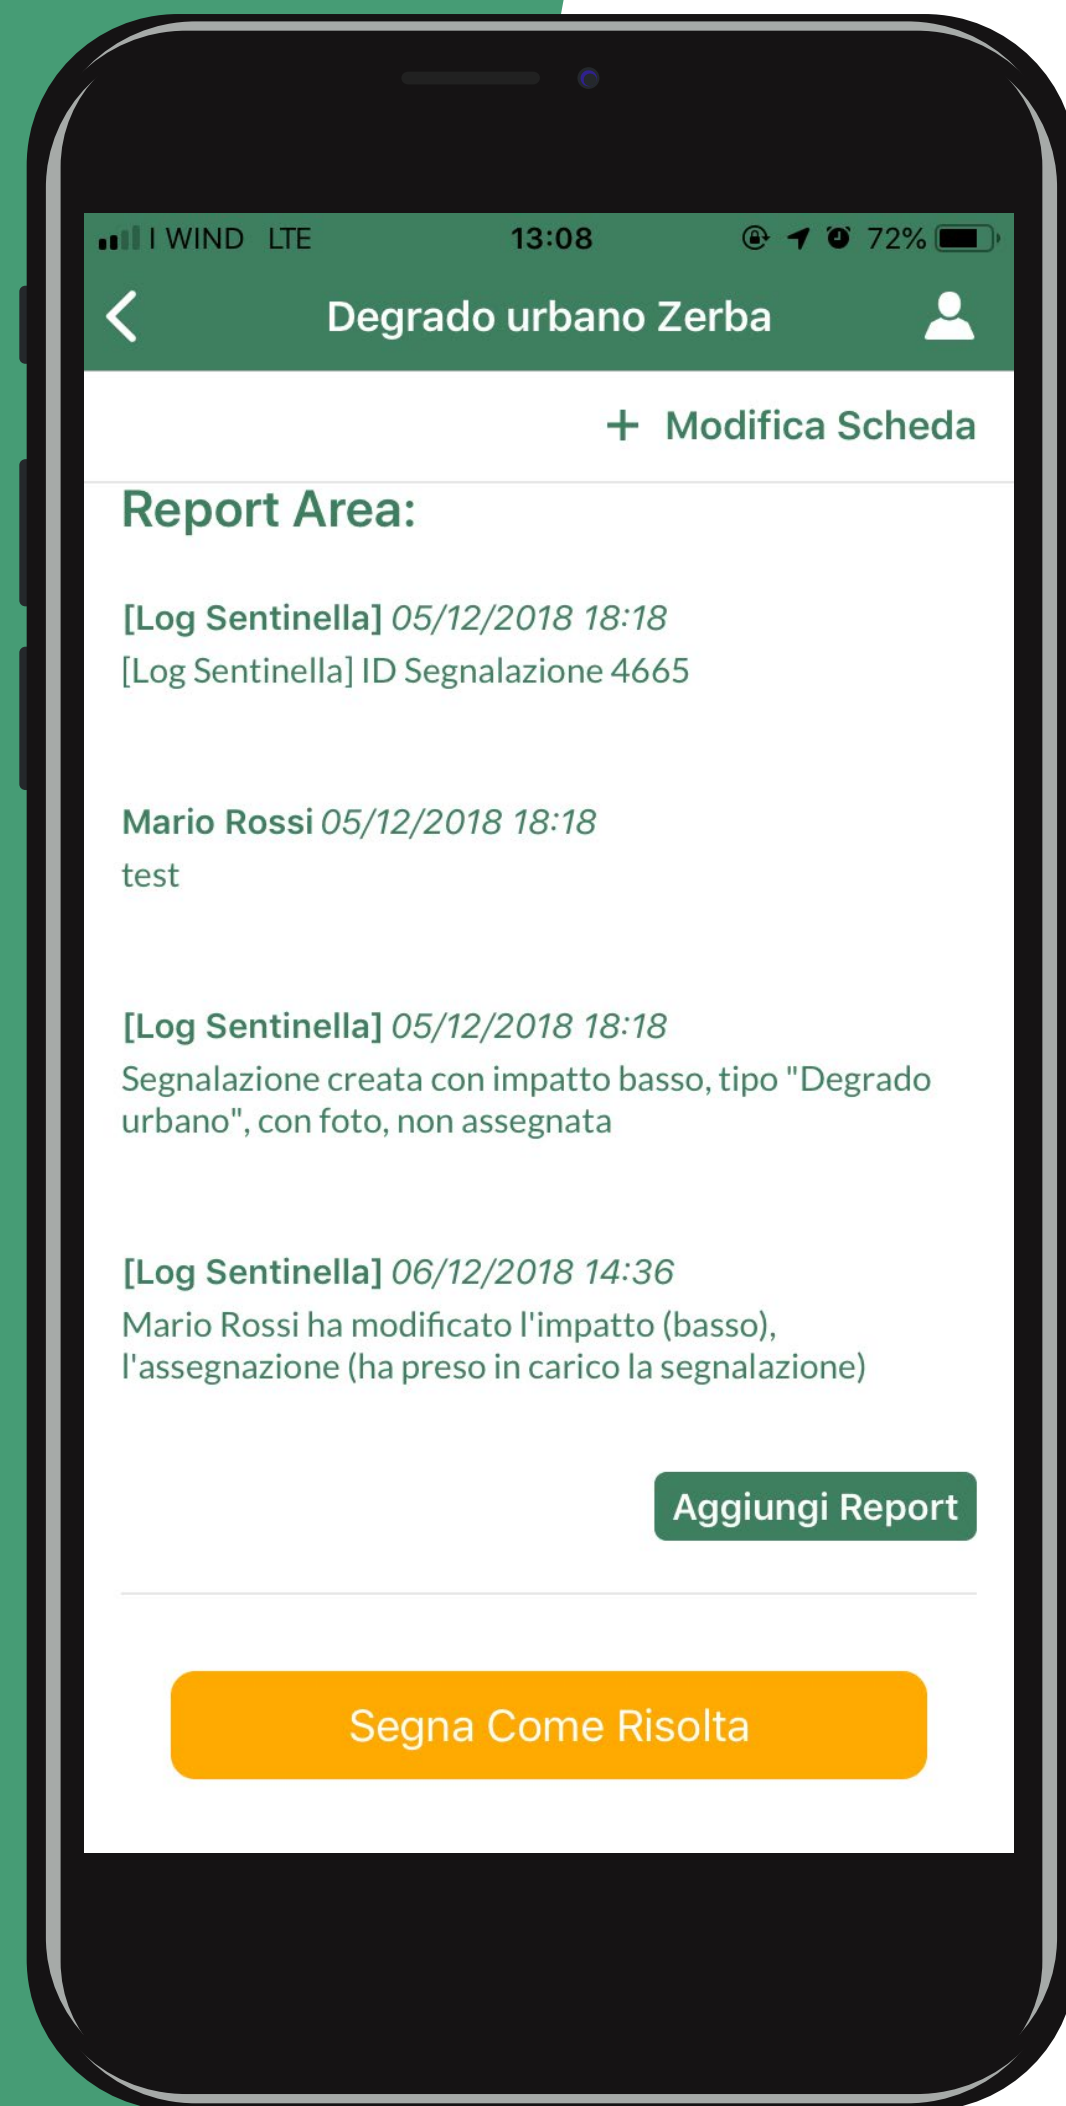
I WIND LTE 13:08 72%

Degrado urbano Zerba

+ Modifica Scheda

Report Area:

[Log Sentinella] 05/12/2018 18:18
[Log Sentinella] ID Segnalazione 4665

Mario Rossi 05/12/2018 18:18
test

[Log Sentinella] 05/12/2018 18:18
Segnalazione creata con impatto basso, tipo "Degrado urbano", con foto, non assegnata

[Log Sentinella] 06/12/2018 14:36
Mario Rossi ha modificato l'impatto (basso), l'assegnazione (ha preso in carico la segnalazione)

Aggiungi Report

Segna Come Risolta